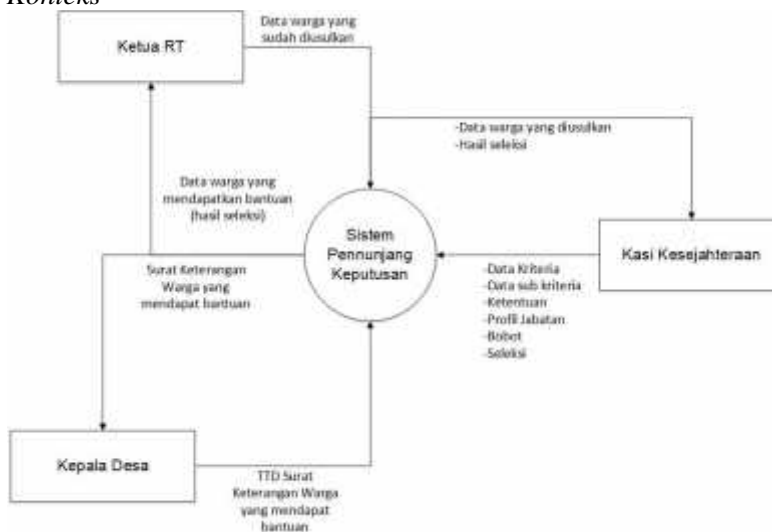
Konteks

Ketua RT

Data warga yang sudah diusulkan

-Data warga yang diusulkan
-Hasil seleksi

Data warga yang mendapatkan bantuan (hasil seleksi)

Sistem Pennunjang Keputusan

Kasi Kesejahteraan

Surat Keterangan Wanga yang mendapat bantuan

-Data Kriteria
-Data sub kriteria
-Ketentuan
-Profil Jabatan
-Bobot
-Seleksi

Kepala Desa

TTD Surat Keterangan Wanga yang mendapat bantuan